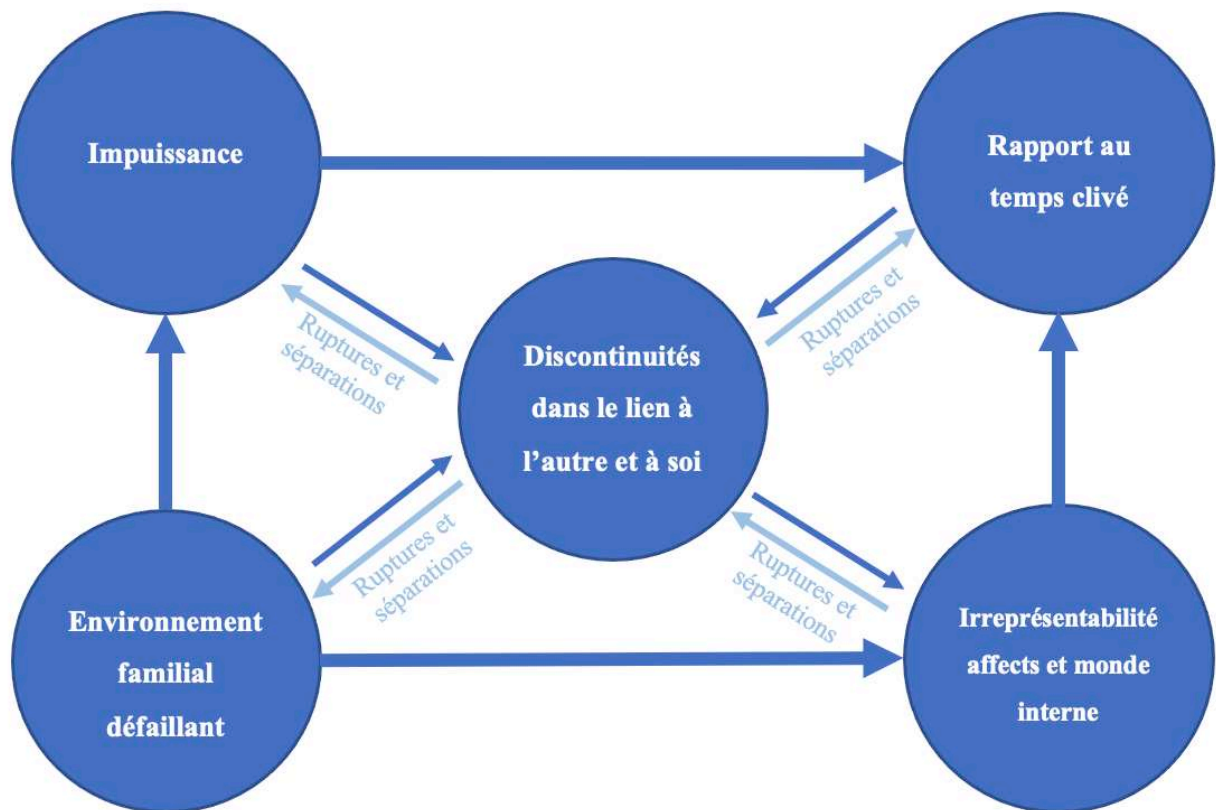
Impuissance

Rapport au temps clivé

Ruptures et séparations

Discontinuités dans le lien à l'autre et à soi

Ruptures et séparations

Ruptures et séparations

Ruptures et séparations

Environnement familial défaillant

Irreprésentabilité affects et monde interne